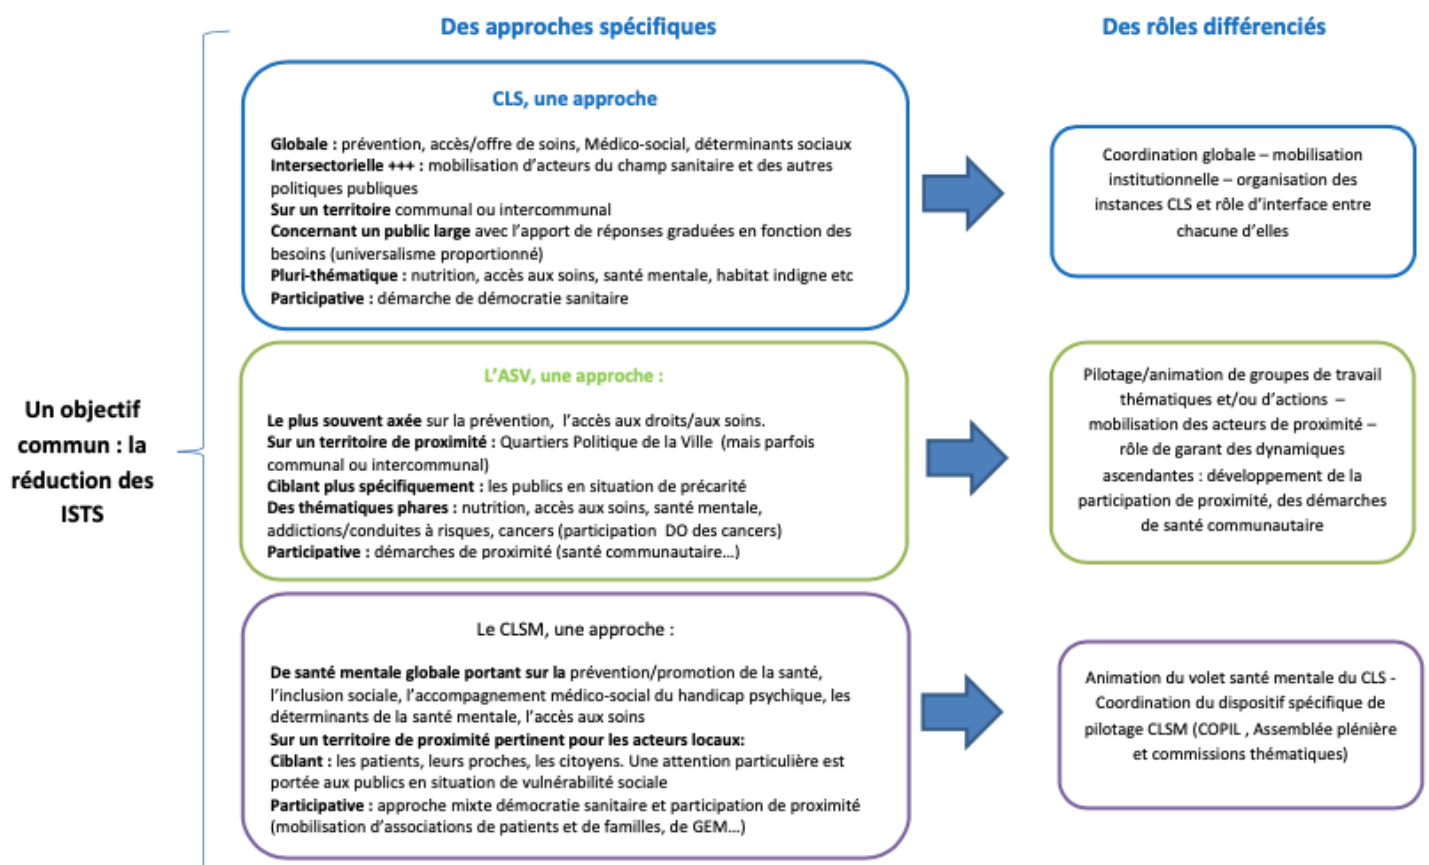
Des approches spécifiques

Des rôles différenciés

Un objectif commun : la réduction des ISTS

CLS, une approche

Globale : prévention, accès/offre de soins, Médico-social, déterminants sociaux
Intersectorielle +++ : mobilisation d'acteurs du champ sanitaire et des autres politiques publiques
Sur un territoire communal ou intercommunal
Concernant un public large avec l'apport de réponses graduées en fonction des besoins (universalisme proportionné)
Pluri-thématique : nutrition, accès aux soins, santé mentale, habitat indigne etc
Participative : démarche de démocratie sanitaire

Coordination globale – mobilisation institutionnelle – organisation des instances CLS et rôle d'interface entre chacune d'elles

L'ASV, une approche :

Le plus souvent axée sur la prévention, l'accès aux droits/aux soins.
Sur un territoire de proximité : Quartiers Politique de la Ville (mais parfois communal ou intercommunal)
Ciblant plus spécifiquement : les publics en situation de précarité
Des thématiques phares : nutrition, accès aux soins, santé mentale, addictions/conduites à risques, cancers (participation DO des cancers)
Participative : démarches de proximité (santé communautaire…)

Pilotage/animation de groupes de travail thématiques et/ou d'actions – mobilisation des acteurs de proximité – rôle de garant des dynamiques ascendantes : développement de la participation de proximité, des démarches de santé communautaire

Le CLSM, une approche :

De santé mentale globale portant sur la prévention/promotion de la santé, l'inclusion sociale, l'accompagnement médico-social du handicap psychique, les déterminants de la santé mentale, l'accès aux soins
Sur un territoire de proximité pertinent pour les acteurs locaux:
Ciblant : les patients, leurs proches, les citoyens. Une attention particulière est portée aux publics en situation de vulnérabilité sociale
Participative : approche mixte démocratie sanitaire et participation de proximité (mobilisation d'associations de patients et de familles, de GEM…)

Animation du volet santé mentale du CLS - Coordination du dispositif spécifique de pilotage CLSM (COPIL , Assemblée plénière et commissions thématiques)